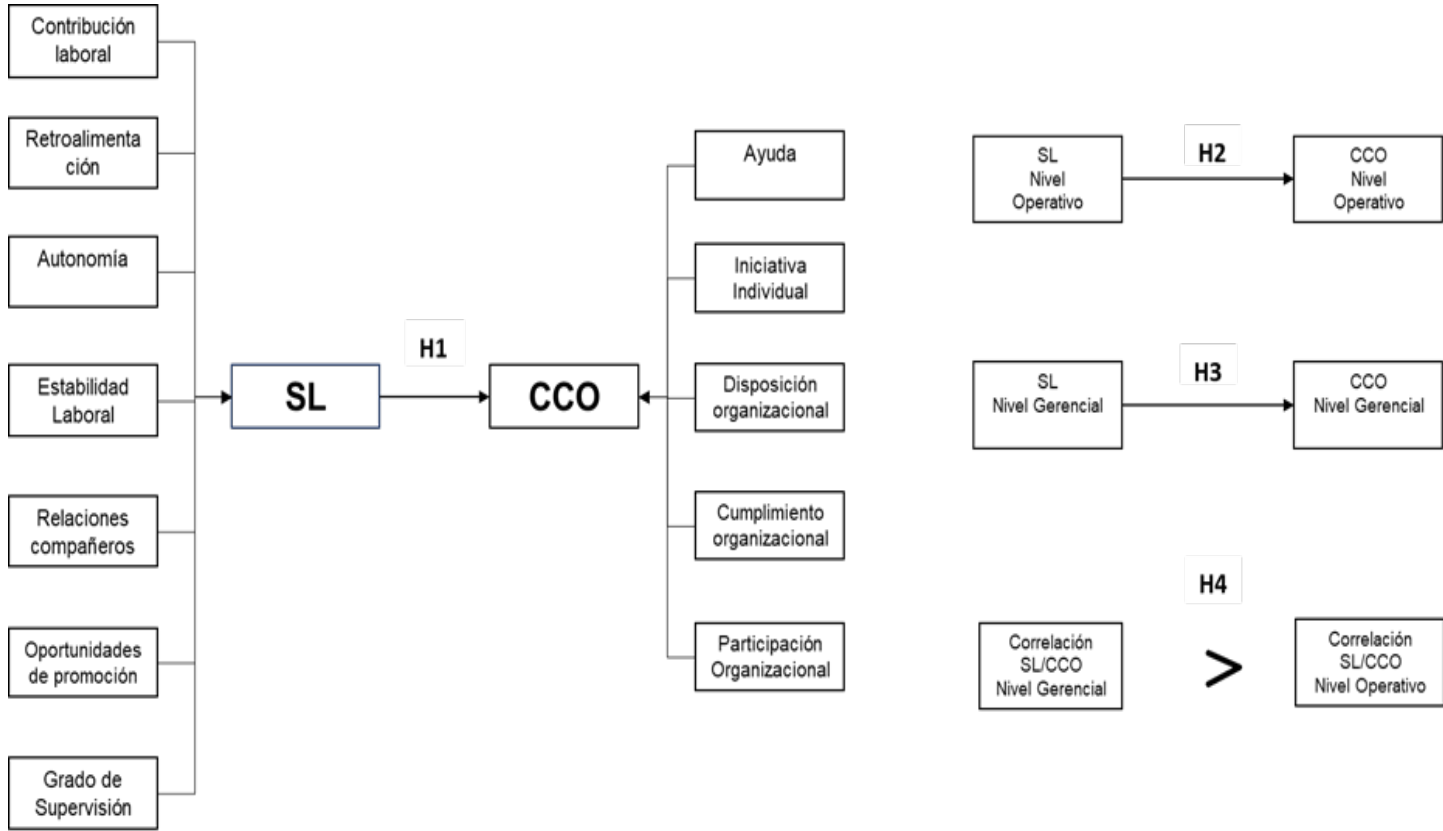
Contribución laboral

Retroalimentación

Autonomía

Estabilidad Laboral

Relaciones compañeros

Oportunidades de promoción

Grado de Supervisión

SL

H1

CCO

Ayuda

Iniciativa Individual

Disposición organizacional

Cumplimiento organizacional

Participación Organizacional

SL Nivel Operativo

H2

CCO Nivel Operativo

SL Nivel Gerencial

H3

CCO Nivel Gerencial

H4

Correlación SL/CCO Nivel Gerencial

>

Correlación SL/CCO Nivel Operativo